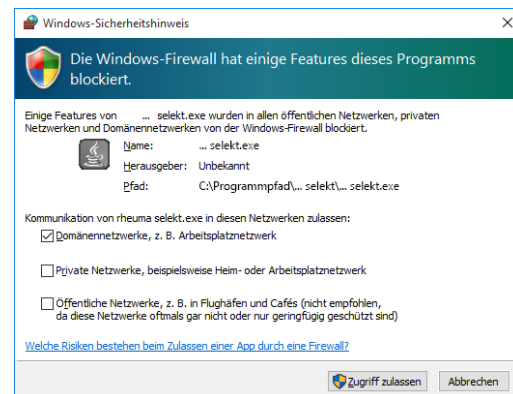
Windows-Sicherheitshinweis

Die Windows-Firewall hat einige Features dieses Programms blockiert.

Einige Features von ... selekt.exe wurden in allen öffentlichen Netzwerken, privaten Netzwerken und Domänennetzwerken von der Windows-Firewall blockiert.

Name: ... selekt.exe

Herausgeber: Unbekannt

Pfad: C:\Programmpfad\... selekt\... selekt.exe

Kommunikation von rheuma selekt.exe in diesen Netzwerken zulassen:

☑ Domänennetzwerke, z. B. Arbeitsplatznetzwerk

☐ Private Netzwerke, beispielsweise Heim- oder Arbeitsplatznetzwerk

☐ Öffentliche Netzwerke, z. B. in Flughäfen und Cafés (nicht empfohlen, da diese Netzwerke oftmals gar nicht oder nur geringfügig geschützt sind)

Welche Risiken bestehen beim Zulassen einer App durch eine Firewall?

Zugriff zulassen Abbrechen